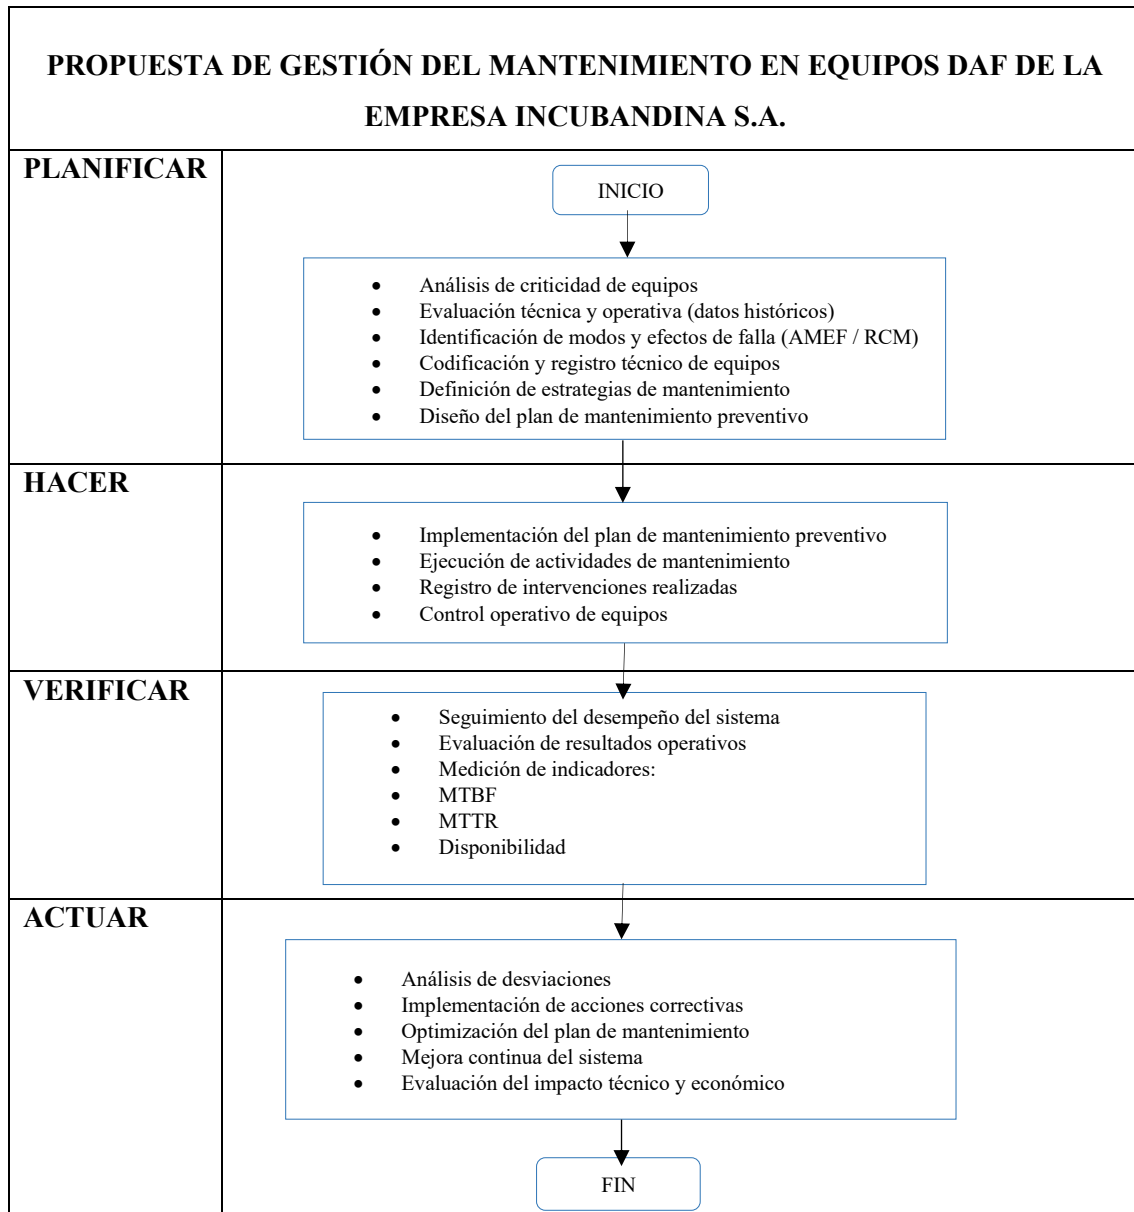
PROPUESTA DE GESTIÓN DEL MANTENIMIENTO EN EQUIPOS DAF DE LA EMPRESA INCUBANDINA S.A.

PLANIFICAR

INICIO

- Análisis de criticidad de equipos
- Evaluación técnica y operativa (datos históricos)
- Identificación de modos y efectos de falla (AMEF / RCM)
- Codificación y registro técnico de equipos
- Definición de estrategias de mantenimiento
- Diseño del plan de mantenimiento preventivo

HACER

- Implementación del plan de mantenimiento preventivo
- Ejecución de actividades de mantenimiento
- Registro de intervenciones realizadas
- Control operativo de equipos

VERIFICAR

- Seguimiento del desempeño del sistema
- Evaluación de resultados operativos
- Medición de indicadores:
- MTBF
- MTTR
- Disponibilidad

ACTUAR

- Análisis de desviaciones
- Implementación de acciones correctivas
- Optimización del plan de mantenimiento
- Mejora continua del sistema
- Evaluación del impacto técnico y económico

FIN